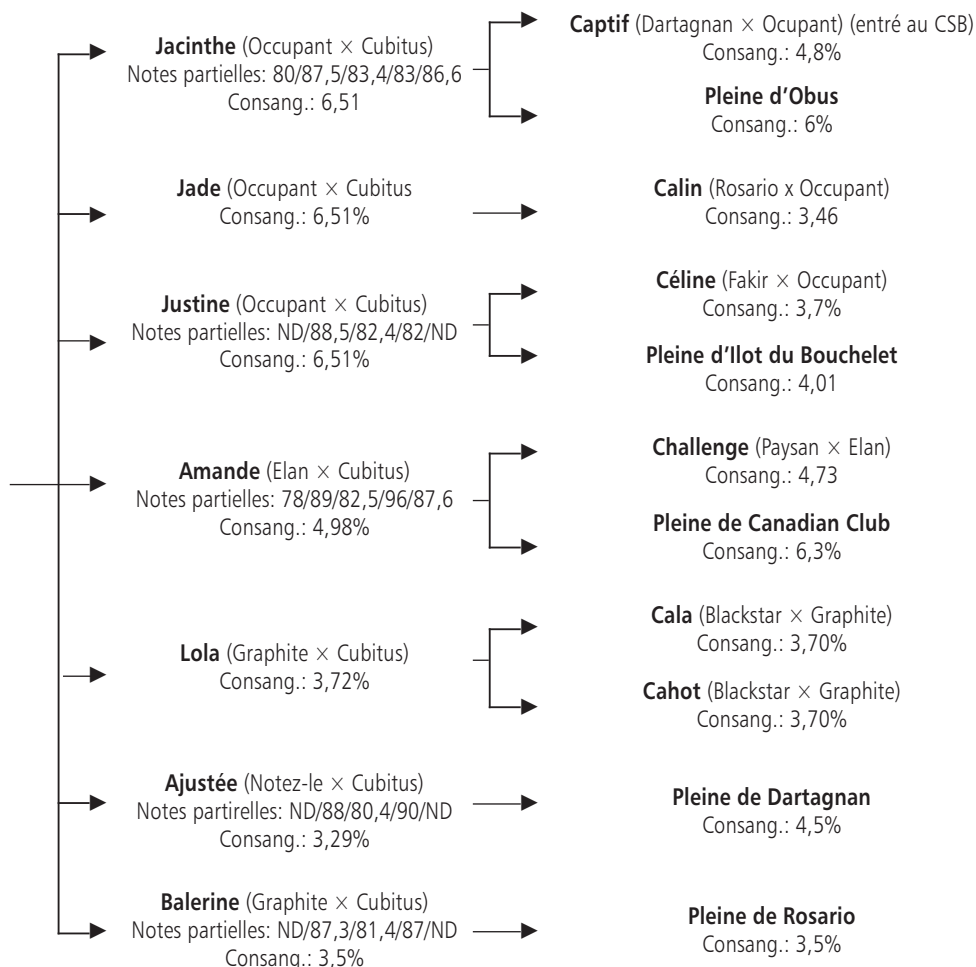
**Jacinthe** (Occupant × Cubitus)
Notes partielles: 80/87,5/83,4/83/86,6
Consang.: 6,51

**Captif** (Dartagnan × Ocupant) (entré au CSB)
Consang.: 4,8%

**Pleine d'Obus**
Consang.: 6%

**Jade** (Occupant × Cubitus
Consang.: 6,51%

**Calin** (Rosario x Occupant)
Consang.: 3,46

**Justine** (Occupant × Cubitus)
Notes partielles: ND/88,5/82,4/82/ND
Consang.: 6,51%

**Céline** (Fakir × Occupant)
Consang.: 3,7%

**Pleine d'Ilot du Bouchelet**
Consang.: 4,01

**Amande** (Elan × Cubitus)
Notes partielles: 78/89/82,5/96/87,6
Consang.: 4,98%

**Challenge** (Paysan × Elan)
Consang.: 4,73

**Pleine de Canadian Club**
Consang.: 6,3%

**Lola** (Graphite × Cubitus)
Consang.: 3,72%

**Cala** (Blackstar × Graphite)
Consang.: 3,70%

**Cahot** (Blackstar × Graphite)
Consang.: 3,70%

**Ajustée** (Notez-le × Cubitus)
Notes partirelles: ND/88/80,4/90/ND
Consang.: 3,29%

**Pleine de Dartagnan**
Consang.: 4,5%

**Balerine** (Graphite × Cubitus)
Notes partielles: ND/87,3/81,4/87/ND
Consang.: 3,5%

**Pleine de Rosario**
Consang.: 3,5%